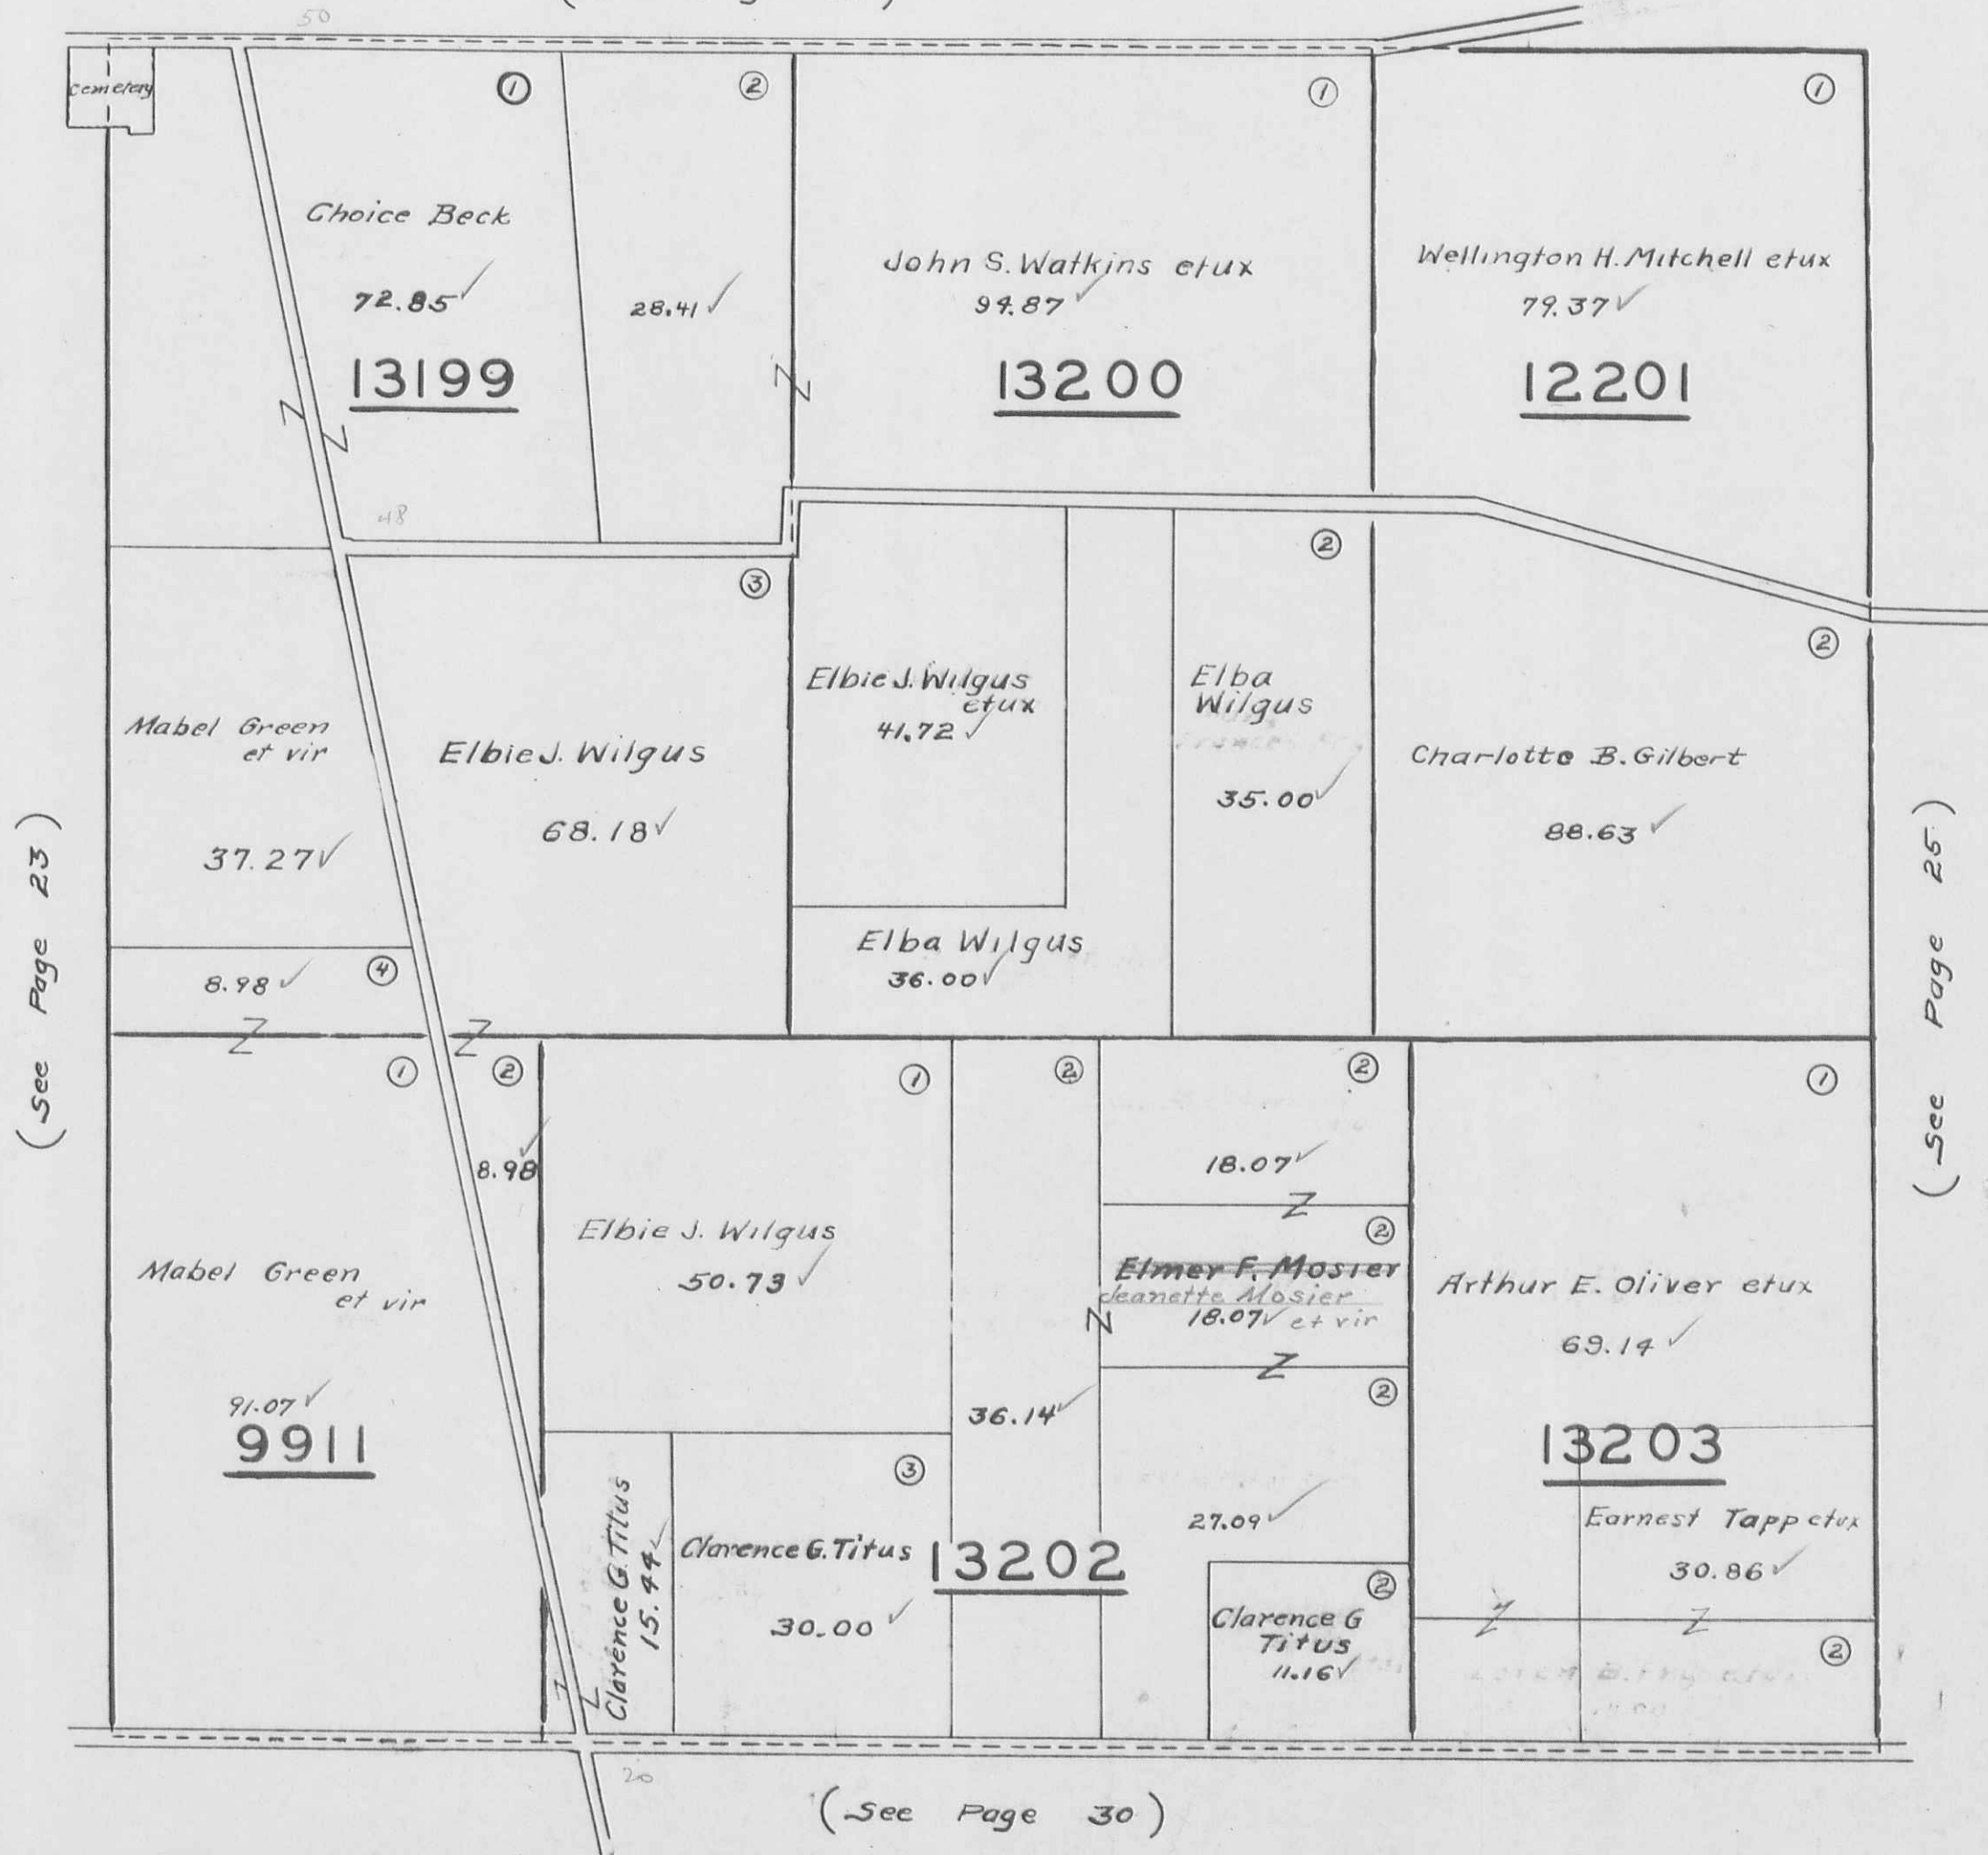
50

Cemetery

①

②

①

①

Choice Beck

72.85

28.41

13199

John S. Watkins etux

94.87

13200

Wellington H. Mitchell etux

79.37

12201

Z

Z

Z

48

③

②

②

Elbie J. Wilgus etux

41.72

Elba Wilgus

35.00

Mabel Green et vir

37.27

ElbieJ. Wilgus

68.18

Charlotte B. Gilbert

88.63

Elba Wilgus

36.00

8.98

④

(See Page 23)

(See Page 25)

Z

Z

①

②

①

②

②

①

8.98

18.07

Z

②

Elbie J. Wilgus

50.73

Mabel Green et vir

Elmer F. Mosier

Jeanette Mosier

18.07 et vir

Arthur E. Oliver etux

69.14

Z

Z

②

91.07

9911

36.14

13203

③

27.09

Clarence G. Titus 15.44

Clarence G. Titus

13202

Earnest Tapp etux

30.86

②

30.00

Clarence G Titus

11.16

Z

Z

②

Z

20

(See Page 30)